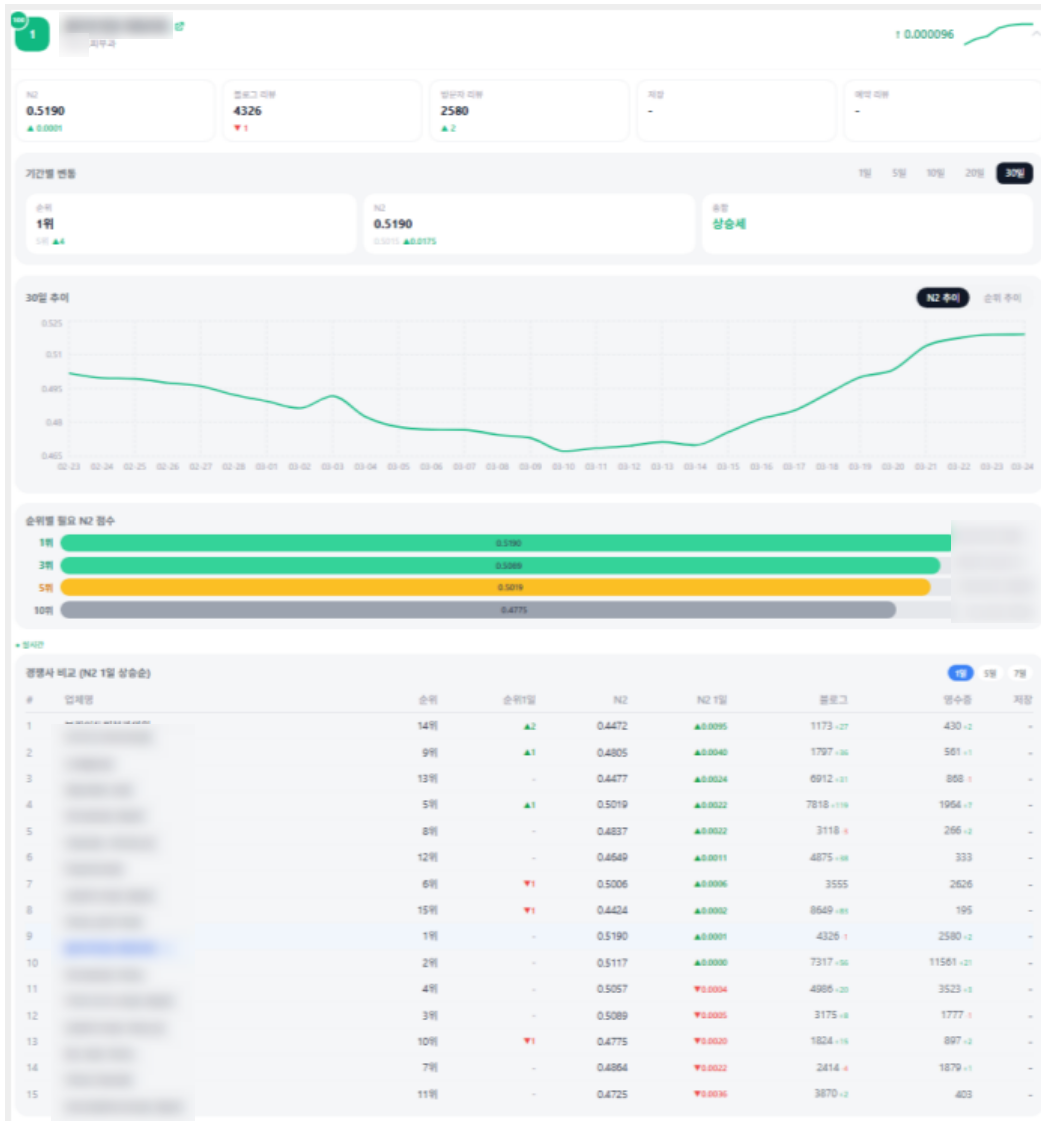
1

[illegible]
치무과

↑ 0.000096

N2
0.5190
▲ 0.0001

블로그 리뷰
4326
▼ 1

방문자 리뷰
2580
▲ 2

저장
-

예약 리뷰
-

기간별 변동

1일 5일 10일 20일 30일

순위
1위
5위 ▲4

N2
0.5190
0.5015 ▲0.0175

종합
상승세

30일 추이

N2 추이 순위 추이

0.525
0.51
0.495
0.48
0.465

02-23 02-24 02-25 02-26 02-27 02-28 03-01 03-02 03-03 03-04 03-05 03-06 03-07 03-08 03-09 03-10 03-11 03-12 03-13 03-14 03-15 03-16 03-17 03-18 03-19 03-20 03-21 03-22 03-23 03-24

순위별 필요 N2 점수

1위 0.5190
3위 0.5089
5위 0.5019
10위 0.4775

+ 접시간

경쟁사 비교 (N2 1일 상승순)

1일 5일 7일

| # | 업체명 | 순위 | 순위1일 | N2 | N2 1일 | 블로그 | 영수증 | 저장 |
|---|---|---|---|---|---|---|---|---|
| 1 | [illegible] | 14위 | ▲2 | 0.4472 | ▲0.0095 | 1173 +27 | 430 +2 | - |
| 2 | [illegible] | 9위 | ▲1 | 0.4805 | ▲0.0040 | 1797 +36 | 561 +1 | - |
| 3 | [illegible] | 13위 | - | 0.4477 | ▲0.0024 | 6912 +31 | 868 -1 | - |
| 4 | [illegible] | 5위 | ▲1 | 0.5019 | ▲0.0022 | 7818 +119 | 1964 +7 | - |
| 5 | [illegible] | 8위 | - | 0.4837 | ▲0.0022 | 3118 -5 | 266 +2 | - |
| 6 | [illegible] | 12위 | - | 0.4649 | ▲0.0011 | 4875 +88 | 333 | - |
| 7 | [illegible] | 6위 | ▼1 | 0.5006 | ▲0.0006 | 3555 | 2626 | - |
| 8 | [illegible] | 15위 | ▼1 | 0.4424 | ▲0.0002 | 8649 +81 | 195 | - |
| 9 | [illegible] | 1위 | - | 0.5190 | ▲0.0001 | 4326 -1 | 2580 +2 | - |
| 10 | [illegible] | 2위 | - | 0.5117 | ▲0.0000 | 7317 +56 | 11561 +21 | - |
| 11 | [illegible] | 4위 | - | 0.5057 | ▼0.0004 | 4986 +20 | 3523 +3 | - |
| 12 | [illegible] | 3위 | - | 0.5089 | ▼0.0005 | 3175 +8 | 1777 -1 | - |
| 13 | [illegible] | 10위 | ▼1 | 0.4775 | ▼0.0020 | 1824 +15 | 897 +2 | - |
| 14 | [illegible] | 7위 | - | 0.4864 | ▼0.0022 | 2414 -4 | 1879 +1 | - |
| 15 | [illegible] | 11위 | - | 0.4725 | ▼0.0036 | 3870 +2 | 403 | - |